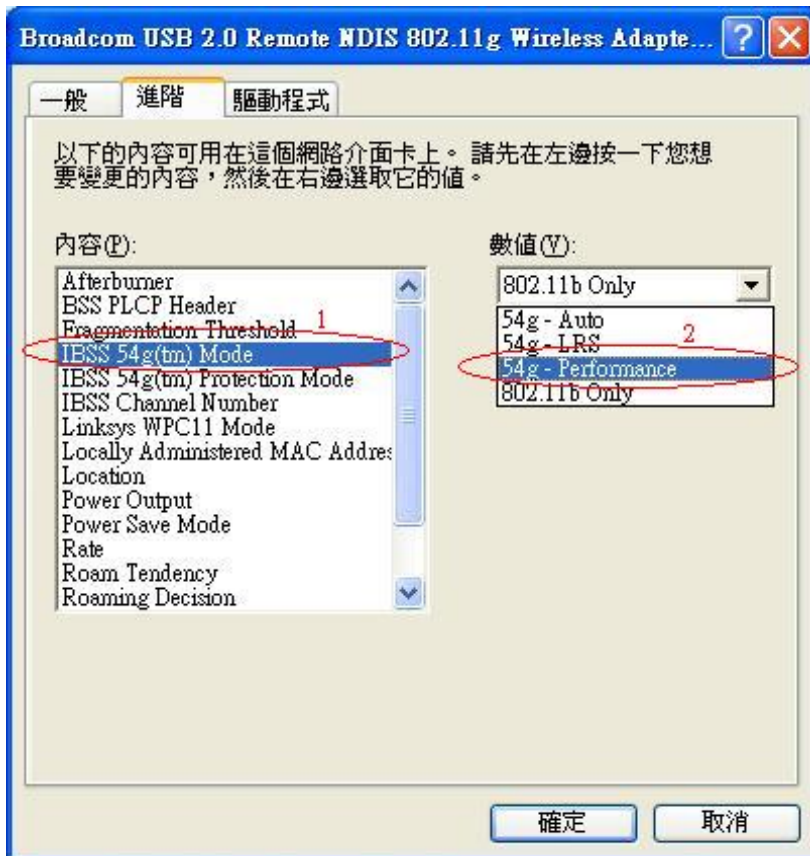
Broadcom USB 2.0 Remote NDIS 802.11g Wireless Adapte...

一般 進階 驅動程式

以下的內容可用在這個網路介面卡上。請先在左邊按一下您想要變更的內容，然後在右邊選取它的值。

內容(P):

Afterburner
BSS PLCP Header
Fragmentation Threshold
IBSS 54g(tm) Mode
IBSS 54g(tm) Protection Mode
IBSS Channel Number
Linksys WPC11 Mode
Locally Administered MAC Addres
Location
Power Output
Power Save Mode
Rate
Roam Tendency
Roaming Decision

1

數值(V):

802.11b Only

54g - Auto
54g - LRS
54g - Performance
802.11b Only

2

確定 取消